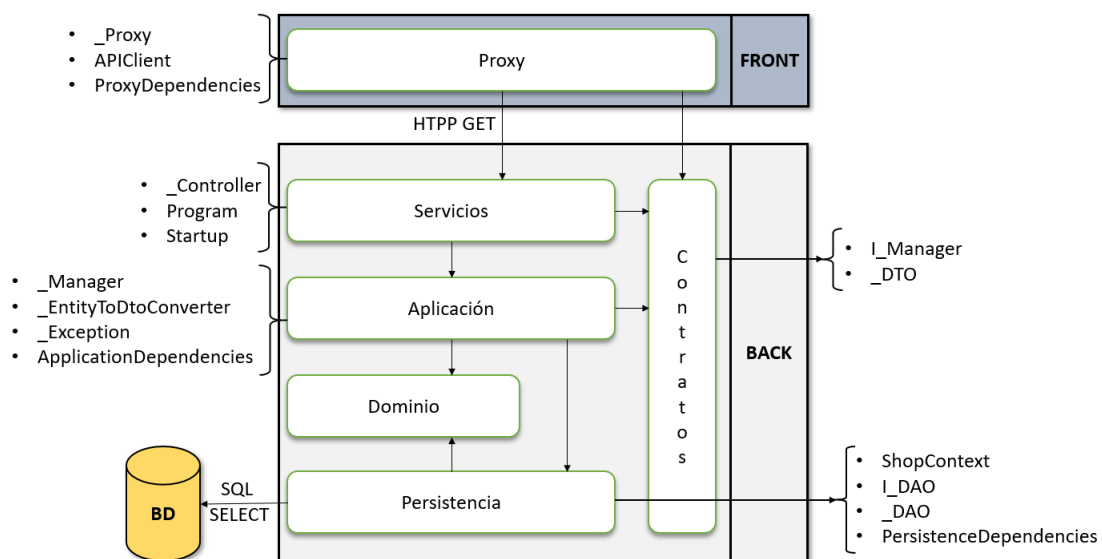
- _Proxy
- APIClient
- ProxyDependencies

Proxy

FRONT

HTPP GET

- _Controller
- Program
- Startup

Servicios

C o n t r a t o s

- I_Manager
- _DTO

- _Manager
- _EntityToDtoConverter
- _Exception
- ApplicationDependencies

Aplicación

BACK

Dominio

BD

SQL SELECT

Persistencia

- ShopContext
- I_DAO
- _DAO
- PersistenceDependencies